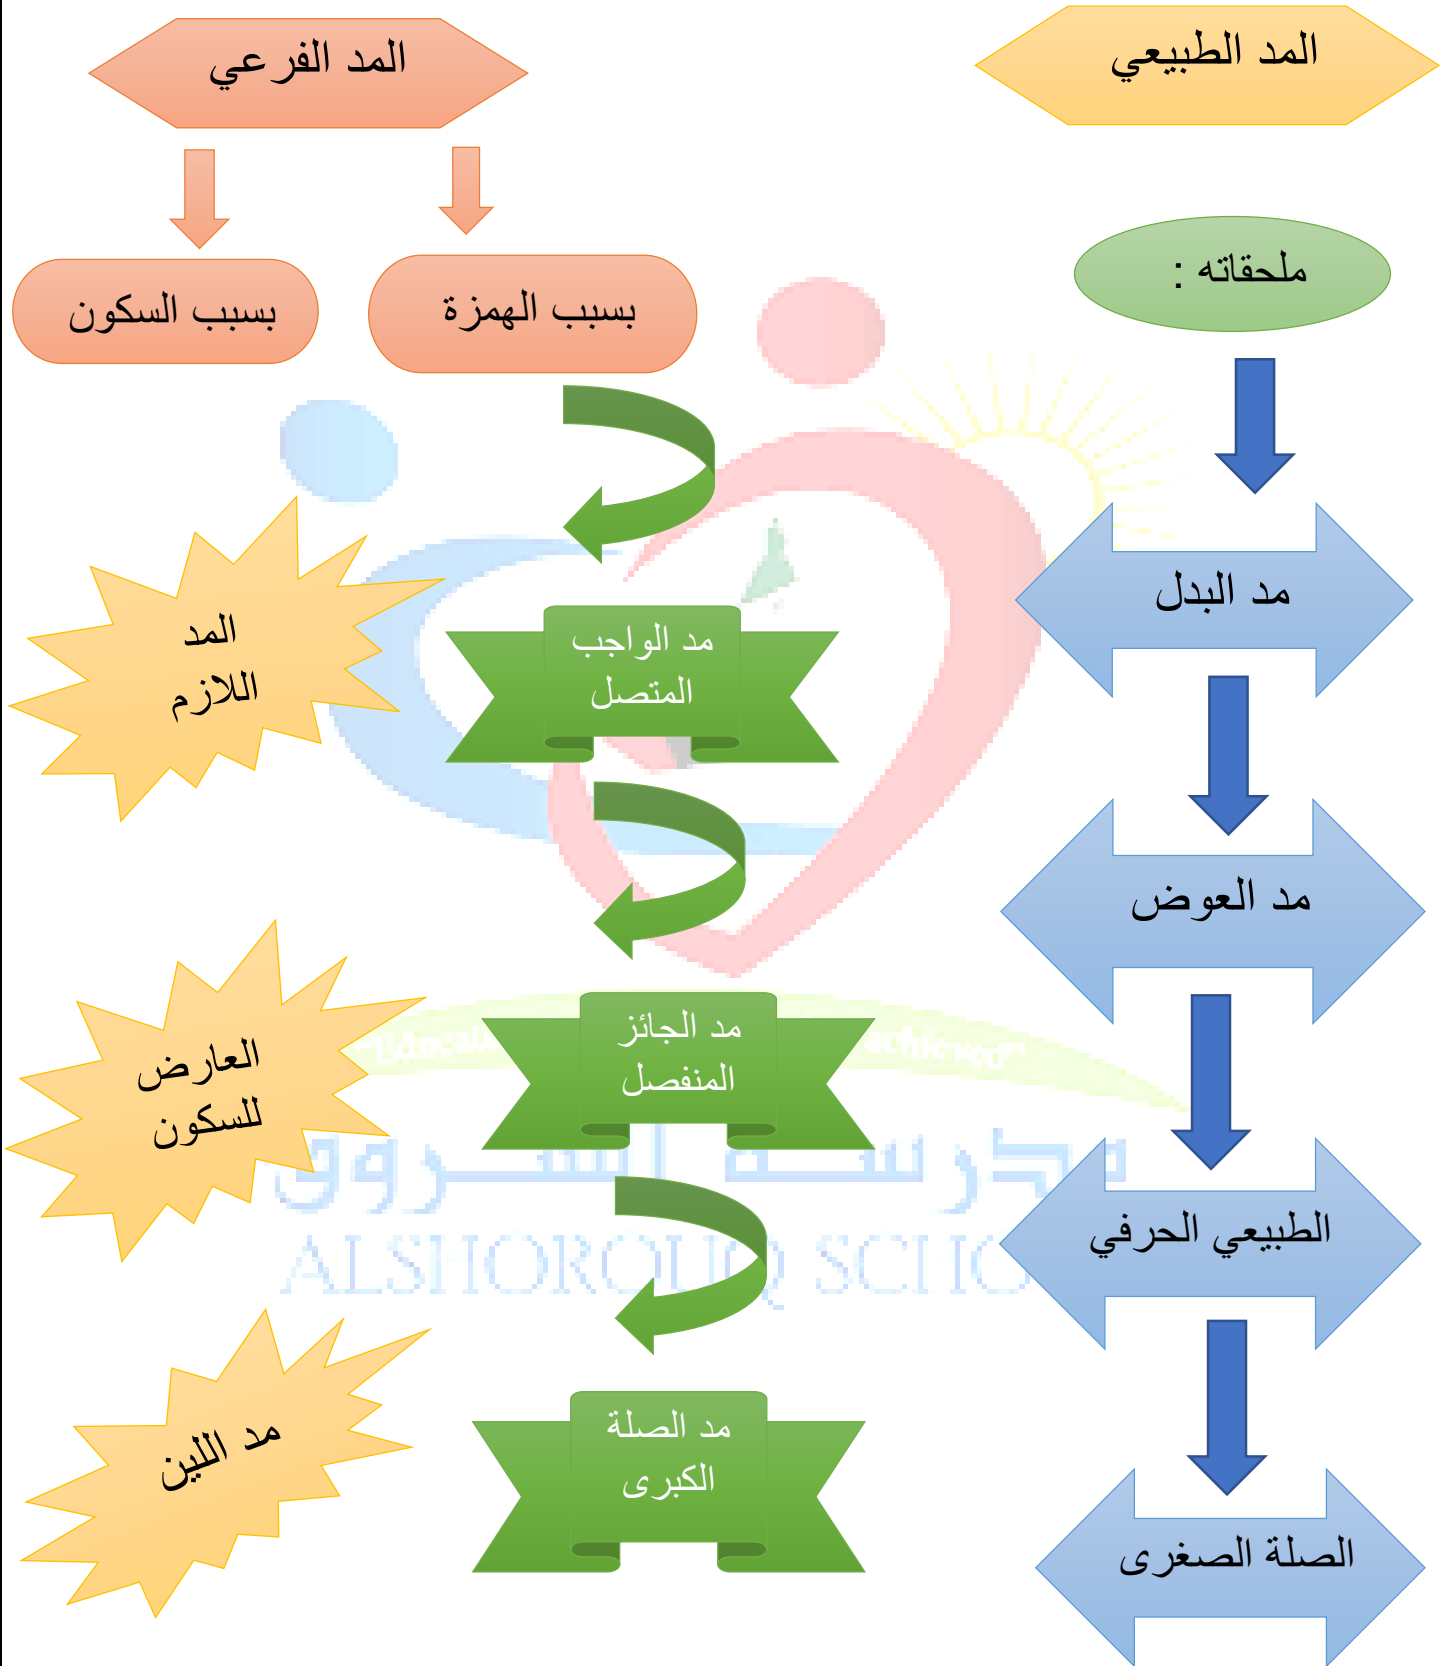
المد الطبيعي

ملحقاته :

مد البدل

مد العوض

الطبيعي الحرفي

الصلة الصغرى

المد الفرعي

بسبب الهمزة

بسبب السكون

مد الواجب المتصل

مد الجائز المنفصل

مد الصلة الكبرى

المد اللازم

العارض للسكون

مد اللين

مدرسة الشروق
ALSHOROUQ SCHO